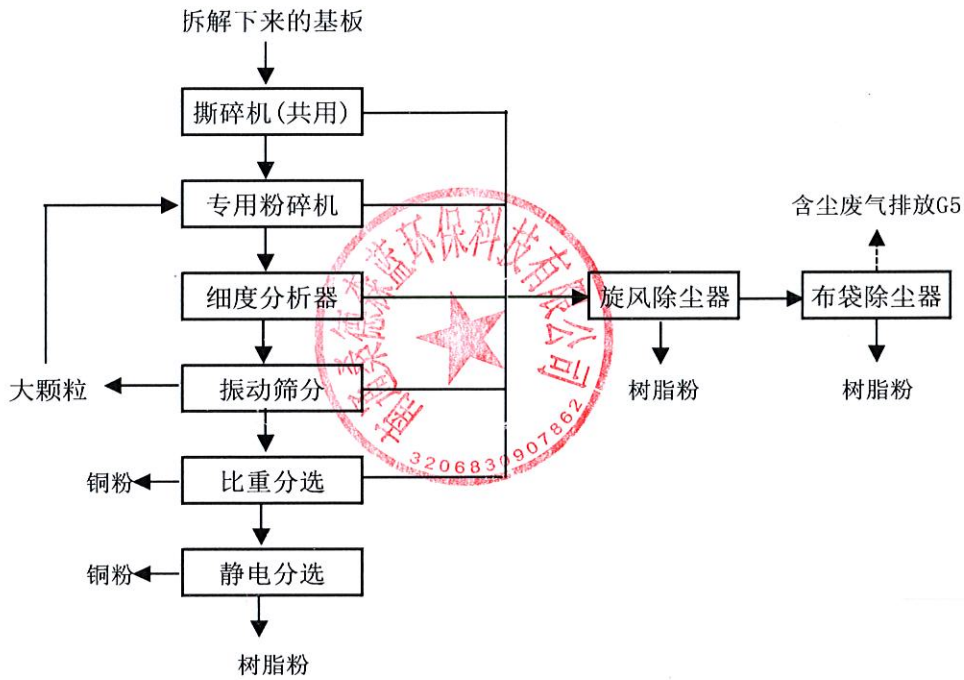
拆解下来的基板

撕碎机(共用)

专用粉碎机

细度分析器

振动筛分

大颗粒

比重分选

铜粉

静电分选

铜粉

树脂粉

旋风除尘器

树脂粉

布袋除尘器

树脂粉

含尘废气排放G5

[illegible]蓝环保科技有限公司
3206830907862